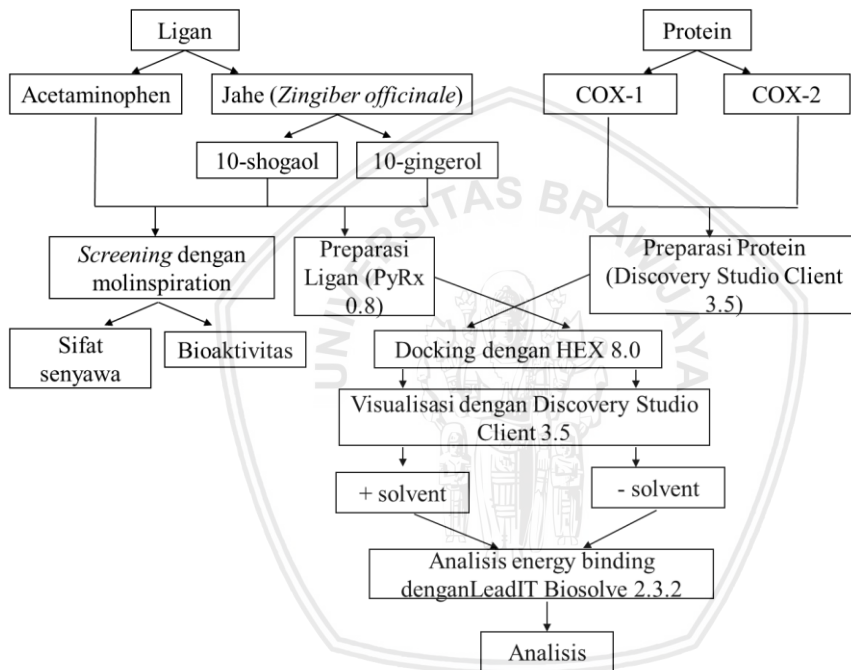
Ligan

Protein

Acetaminophen

Jahe (*Zingiber officinale*)

COX-1

COX-2

10-shogaol

10-gingerol

*Screening* dengan molinspiration

Preparasi Ligan (PyRx 0.8)

Preparasi Protein (Discovery Studio Client 3.5)

Sifat senyawa

Bioaktivitas

Docking dengan HEX 8.0

Visualisasi dengan Discovery Studio Client 3.5

+ solvent

- solvent

Analisis energy binding denganLeadIT Biosolve 2.3.2

Analisis

UNIVERSITAS BRAWIJAYA